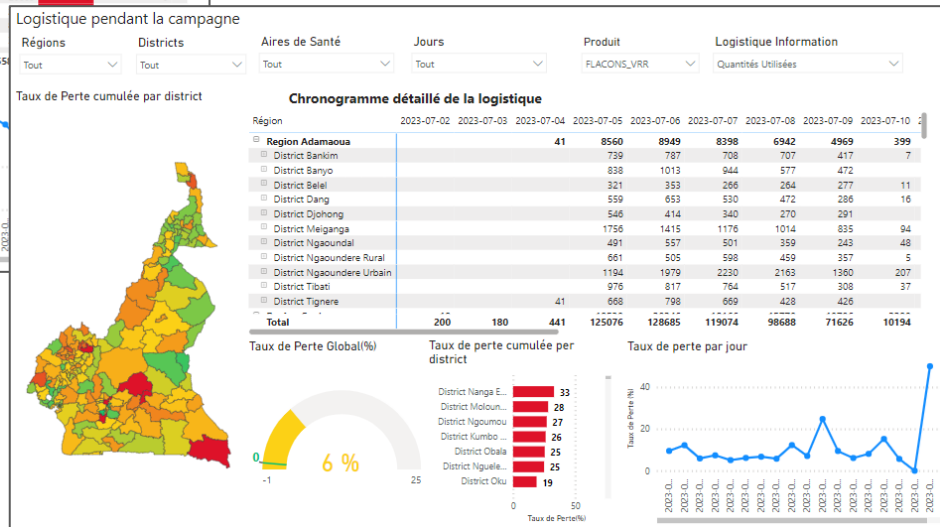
Logistique pendant la campagne

Régions
Tout

Districts
Tout

Aires de Santé
Tout

Jours
Tout

Produit
FLACONS_VRR

Logistique Information
Quantités Utilisées

Taux de Perte cumulée par district

Chronogramme détaillé de la logistique

| Région | 2023-07-02 | 2023-07-03 | 2023-07-04 | 2023-07-05 | 2023-07-06 | 2023-07-07 | 2023-07-08 | 2023-07-09 | 2023-07-10 |
|---|---|---|---|---|---|---|---|---|---|
| Region Adamaoua | | | 41 | 8560 | 8949 | 8398 | 6942 | 4969 | 399 |
| District Bankim | | | | 739 | 787 | 708 | 707 | 417 | 7 |
| District Banyo | | | | 838 | 1013 | 944 | 577 | 472 | |
| District Belel | | | | 321 | 353 | 266 | 264 | 277 | 11 |
| District Dang | | | | 559 | 653 | 530 | 472 | 286 | 16 |
| District Djohong | | | | 546 | 414 | 340 | 270 | 291 | |
| District Meiganga | | | | 1756 | 1415 | 1176 | 1014 | 835 | 94 |
| District Ngaoundal | | | | 491 | 557 | 501 | 359 | 243 | 48 |
| District Ngaoundere Rural | | | | 661 | 505 | 598 | 459 | 357 | 5 |
| District Ngaoundere Urbain | | | | 1194 | 1979 | 2230 | 2163 | 1360 | 207 |
| District Tibati | | | | 976 | 817 | 764 | 517 | 308 | 37 |
| District Tignere | | | 41 | 668 | 798 | 669 | 428 | 426 | |
| Total | 200 | 180 | 441 | 125076 | 128685 | 119074 | 98688 | 71626 | 10194 |

Taux de Perte Global(%)
0
6 %
-1
25

Taux de perte cumulée per district
District Nanga E... 33
District Moloun... 28
District Ngoumou 27
District Kumbo ... 26
District Obala 25
District Nguele... 25
District Oku 19
0
50
Taux de Perte(%)

Taux de perte par jour
Taux de Perte (%)
40
20
0
2023-0...